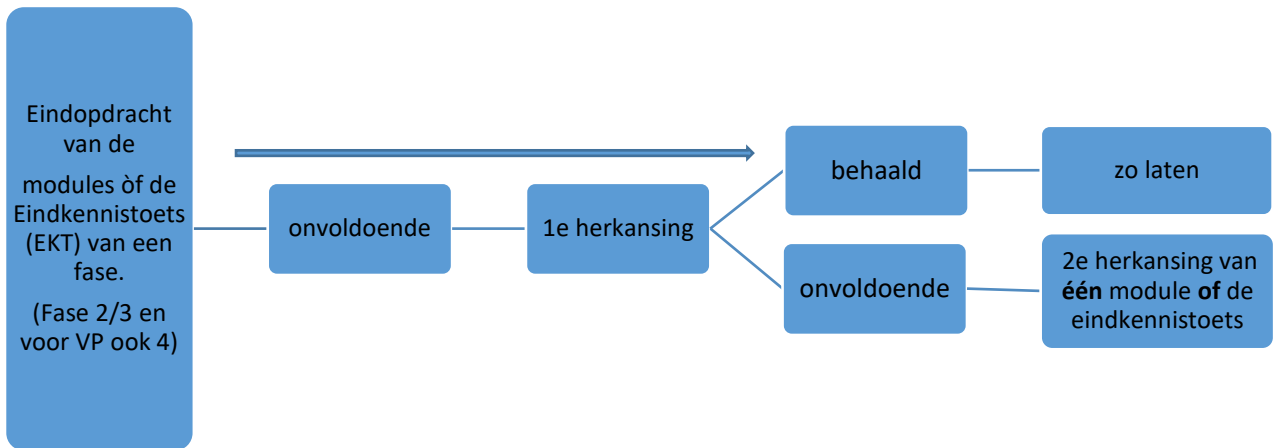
Eindopdracht van de modules òf de Eindkennistoets (EKT) van een fase.

(Fase 2/3 en voor VP ook 4)

onvoldoende

1e herkansing

behaald

zo laten

onvoldoende

2e herkansing van **één** module **of** de eindkennistoets